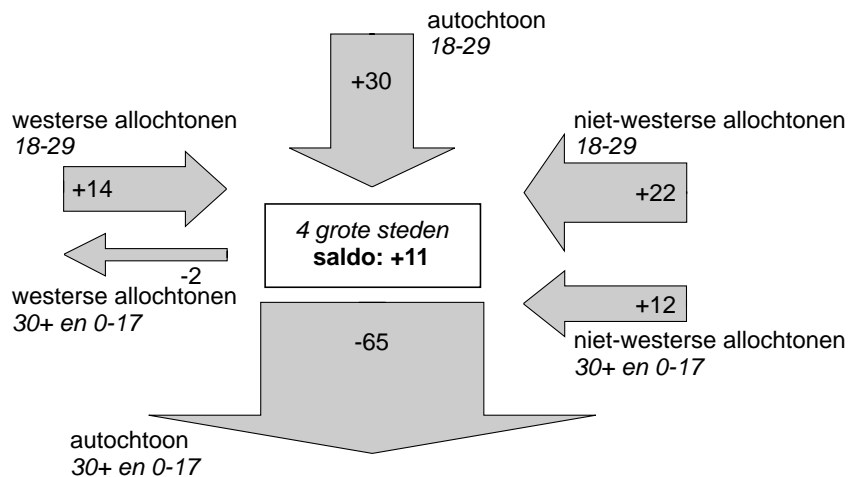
autochtoon
*18-29*

+30

westerse allochtonen
*18-29*

+14

niet-westerse allochtonen
*18-29*

+22

*4 grote steden*
**saldo: +11**

-2

westerse allochtonen
*30+ en 0-17*

+12

niet-westerse allochtonen
*30+ en 0-17*

-65

autochtoon
*30+ en 0-17*